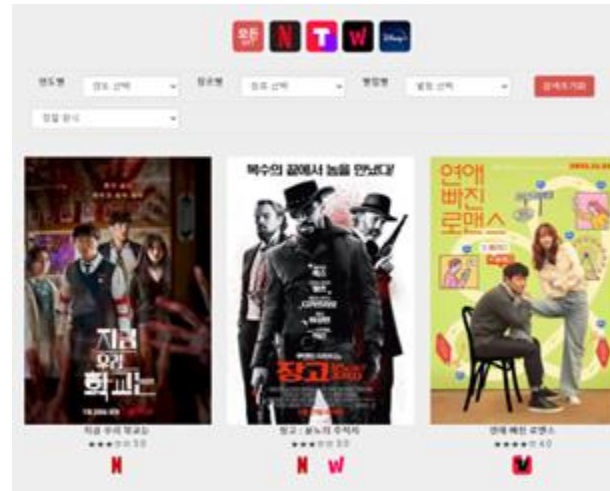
N T W Disney+

연도별 연도 선택 장르별 장르 선택 평점별 별점 선택 검색초기화

정렬 순서

지금 우리 학교는

복수의 끝에서 놈을 만났다!

장고

연애 빠진 로맨스

지금 우리 학교는
★★★ 3.0
N

장고 : 분노의 추적자
★★★ 3.5
N W

연애 빠진 로맨스
★★★★ 4.0
W